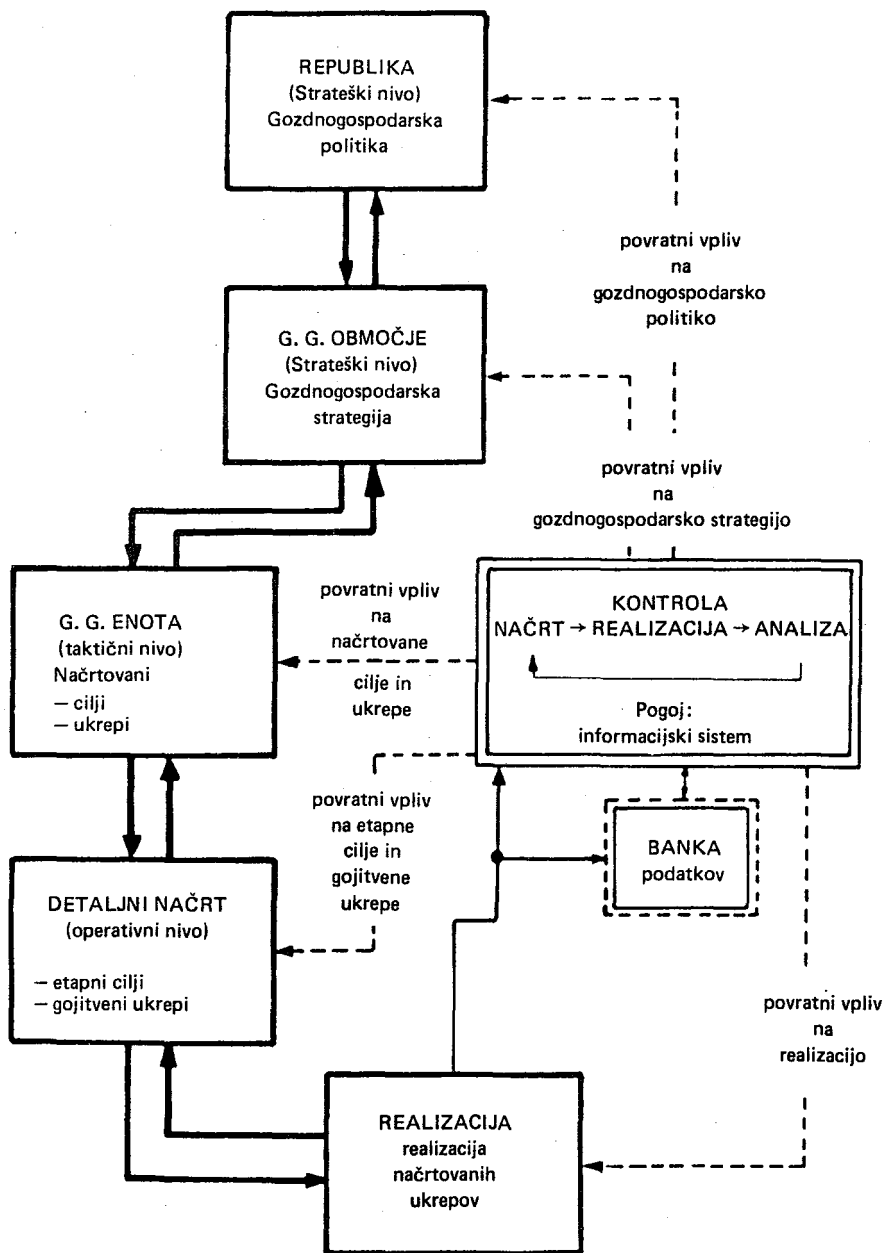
REPUBLIKA
(Strateški nivo)
Gozdnogospodarska politika

povratni vpliv na gozdnogospodarsko politiko

G. G. OBMOČJE
(Strateški nivo)
Gozdnogospodarska strategija

povratni vpliv na gozdnogospodarsko strategijo

G. G. ENOTA
(taktični nivo)
Načrtovani
– cilji
– ukrepi

povratni vpliv na načrtovane cilje in ukrepe

KONTROLA
NAČRT → REALIZACIJA → ANALIZA

Pogoj:
informacijski sistem

povratni vpliv na etapne cilje in gojitvene ukrepe

BANKA podatkov

DETALJNI NAČRT
(operativni nivo)
– etapni cilji
– gojitveni ukrepi

povratni vpliv na realizacijo

REALIZACIJA
realizacija načrtovanih ukrepov